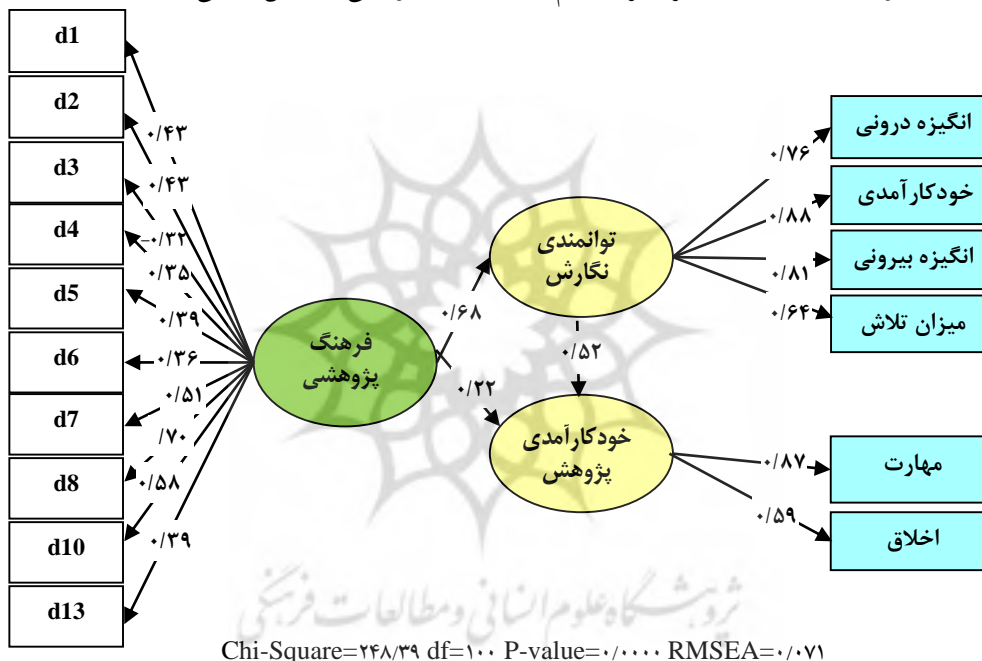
d1
d2
d3
d4
d5
d6
d7
d8
d10
d13

۰/۴۳
۰/۴۳
۰/۳۲
۰/۳۵
۰/۳۹
۰/۳۶
۰/۵۱
/۷۰
۰/۵۸
۰/۳۹

فرهنگ پژوهشی

۰/۶۸
۰/۲۲

توانمندی نگارش

۰/۵۲

خودکارآمدی پژوهش

۰/۷۶
۰/۸۸
۰/۸۱
۰/۶۴

انگیزه درونی
خودکارآمدی
انگیزه بیرونی
میزان تلاش

۰/۸۷
۰/۵۹

مهارت
اخلاق

پژوهشگاه علوم انسانی و مطالعات فرهنگی

Chi-Square=۲۴۸/۳۹ df=۱۰۰ P-value=۰/۰۰۰۰ RMSEA=۰/۰۷۱